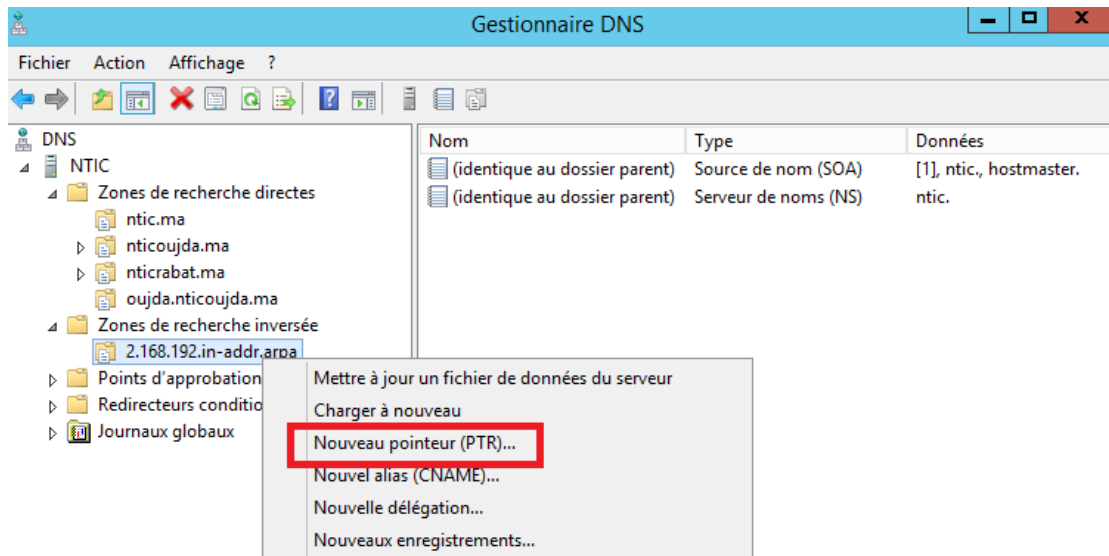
Gestionnaire DNS

Fichier Action Affichage ?

DNS
NTIC
Zones de recherche directes
ntic.ma
nticoujda.ma
nticrabat.ma
oujda.nticoujda.ma
Zones de recherche inversée
2.168.192.in-addr.arpa
Points d'approbation
Redirecteurs conditio
Journaux globaux

| Nom | Type | Données |
|---|---|---|
| (identique au dossier parent) | Source de nom (SOA) | [1], ntic., hostmaster. |
| (identique au dossier parent) | Serveur de noms (NS) | ntic. |

Mettre à jour un fichier de données du serveur
Charger à nouveau
Nouveau pointeur (PTR)...
Nouvel alias (CNAME)...
Nouvelle délégation...
Nouveaux enregistrements...